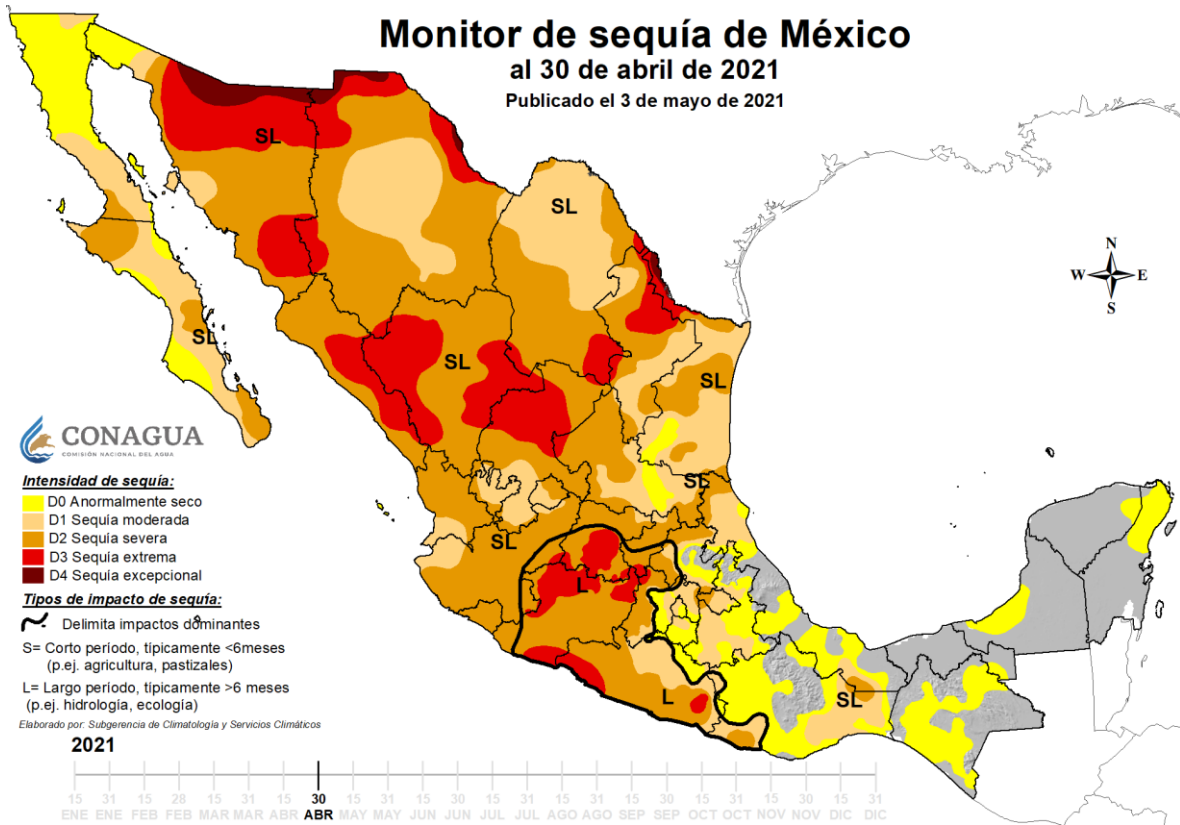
Monitor de sequía de México
al 30 de abril de 2021
Publicado el 3 de mayo de 2021

SL
SL
SL
SL
SL
SL
SL
SL
L
L

N
W
E
S

CONAGUA
COMISIÓN NACIONAL DEL AGUA

Intensidad de sequía:
D0 Anormalmente seco
D1 Sequía moderada
D2 Sequía severa
D3 Sequía extrema
D4 Sequía excepcional

Tipos de impacto de sequía:
Delimita impactos dominantes
S= Corto período, típicamente <6meses (p.ej. agricultura, pastizales)
L= Largo período, típicamente >6 meses (p.ej. hidrología, ecología)

Elaborado por: Subgerencia de Climatología y Servicios Climáticos

2021
15 ENE 31 ENE 15 FEB 28 FEB 15 MAR 31 MAR 15 ABR 30 ABR 15 MAY 31 MAY 15 JUN 30 JUN 15 JUL 31 JUL 15 AGO 31 AGO 15 SEP 30 SEP 15 OCT 31 OCT 15 NOV 30 NOV 15 DIC 31 DIC